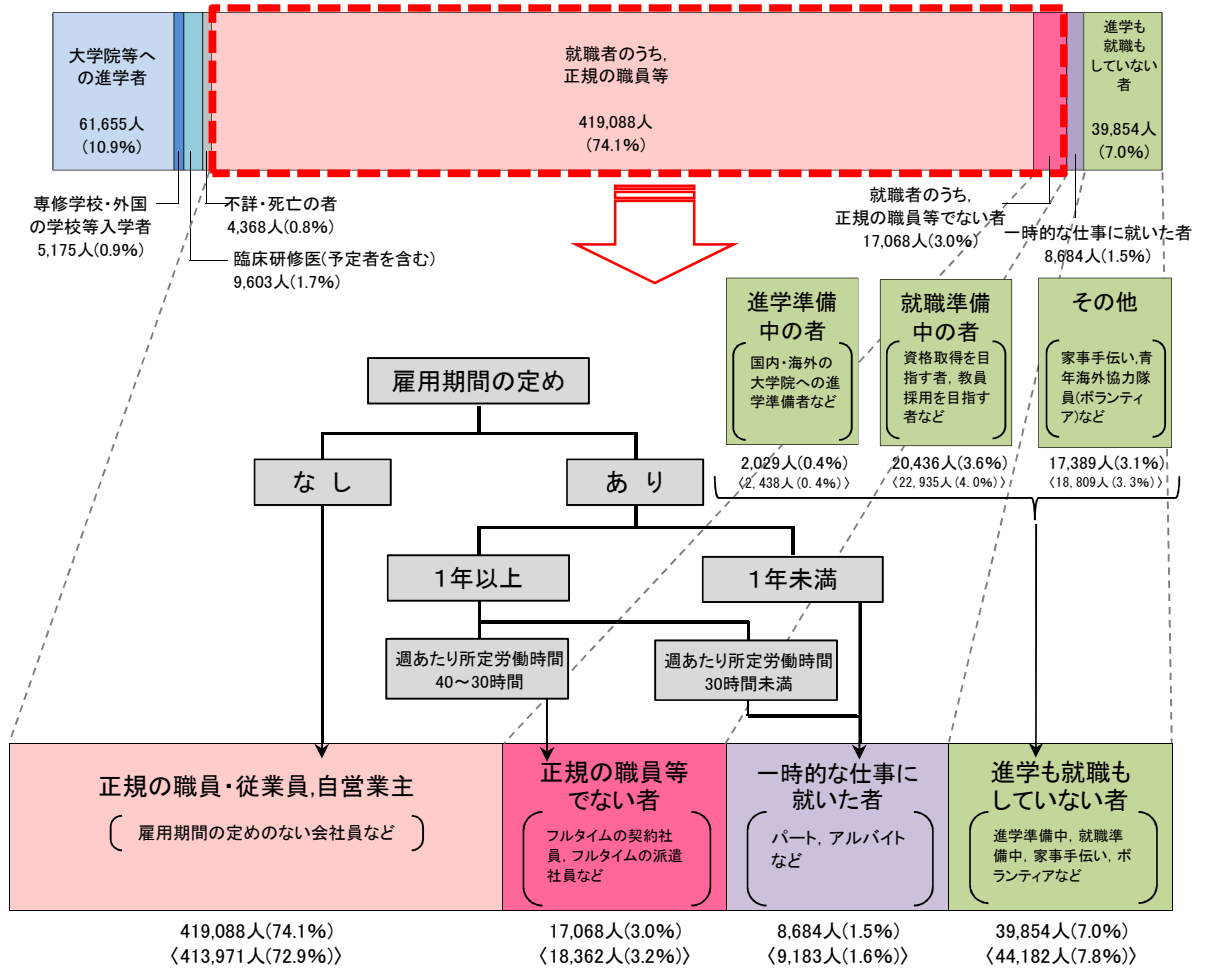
大学院等への進学者

61,655人
(10.9%)

就職者のうち,
正規の職員等

419,088人
(74.1%)

進学も就職もしていない者

39,854人
(7.0%)

専修学校・外国の学校等入学者
5,175人(0.9%)

不詳・死亡の者
4,368人(0.8%)

臨床研修医(予定者を含む)
9,603人(1.7%)

就職者のうち,
正規の職員等でない者
17,068人(3.0%)

一時的な仕事に就いた者
8,684人(1.5%)

進学準備中の者

国内・海外の大学院への進学準備者など

2,029人(0.4%)
〈2,438人(0.4%)〉

就職準備中の者

資格取得を目指す者,教員採用を目指す者など

20,436人(3.6%)
〈22,935人(4.0%)〉

その他

家事手伝い,青年海外協力隊員(ボランティア)など

17,389人(3.1%)
〈18,809人(3.3%)〉

雇用期間の定め

なし

あり

1年以上

1年未満

週あたり所定労働時間
40～30時間

週あたり所定労働時間
30時間未満

正規の職員・従業員,自営業主

雇用期間の定めのない会社員など

正規の職員等でない者

フルタイムの契約社員,フルタイムの派遣社員など

一時的な仕事に就いた者

パート,アルバイトなど

進学も就職もしていない者

進学準備中,就職準備中,家事手伝い,ボランティアなど

419,088人(74.1%)
〈413,971人(72.9%)〉

17,068人(3.0%)
〈18,362人(3.2%)〉

8,684人(1.5%)
〈9,183人(1.6%)〉

39,854人(7.0%)
〈44,182人(7.8%)〉